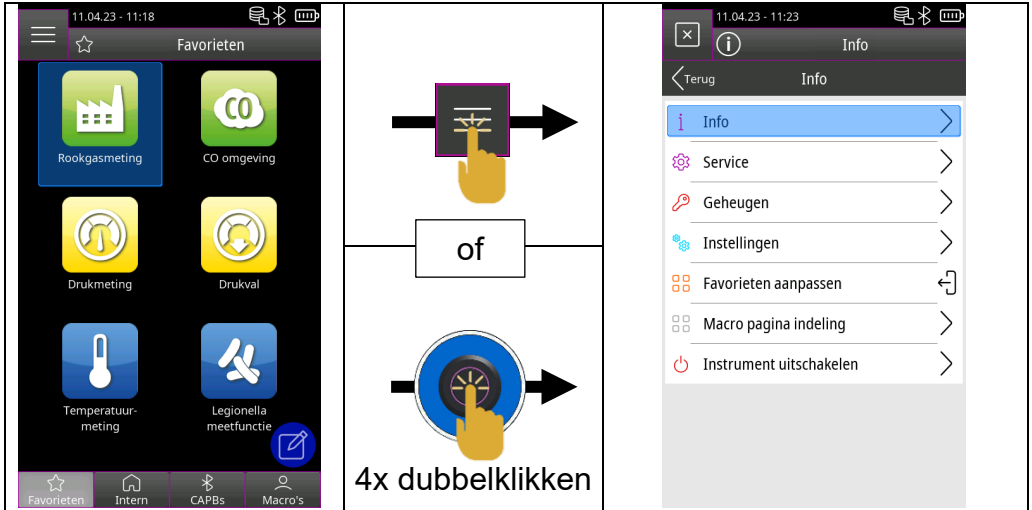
11.04.23 - 11:18

Favorieten

CO

Rookgasmeting

CO omgeving

Drukmeting

Drukval

Temperatuurmeting

Legionella meetfunctie

Favorieten

Intern

CAPBs

Macro's

of

4x dubbelklikken

11.04.23 - 11:23

Info

Terug

Info

Info

Service

Geheugen

Instellingen

Favorieten aanpassen

Macro pagina indeling

Instrument uitschakelen